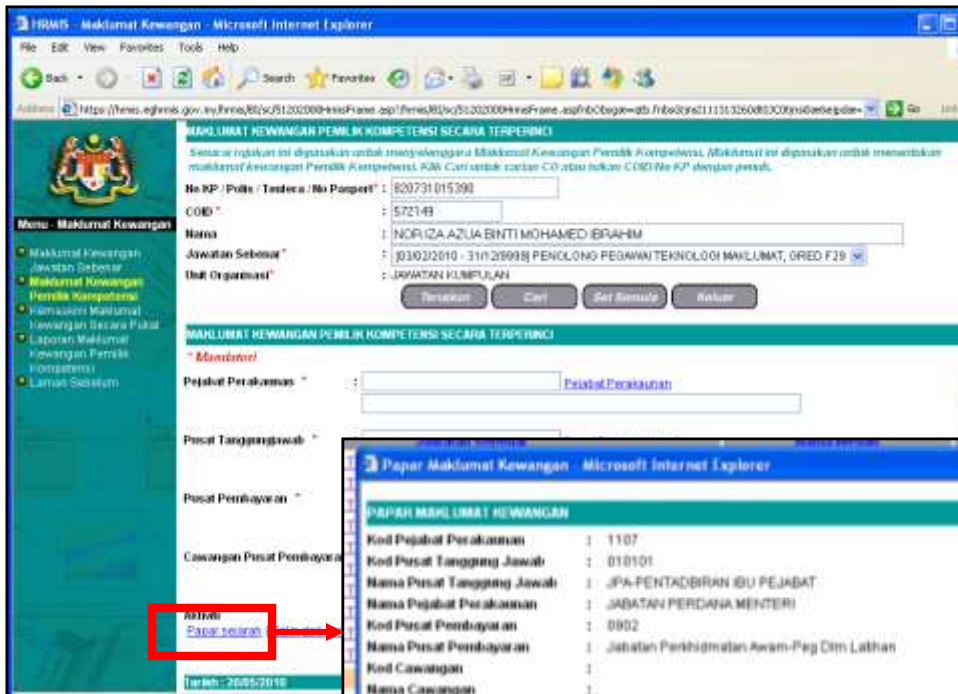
HRMIS - Maklumat Kewangan - Microsoft Internet Explorer

File Edit View Favorites Tools Help

Back Search Favorites

Address https://hrmis.eghrmis.gov.my/hrmis/80/sc/51202000HrmisFrame.asp?/hrmis/80/sc/51202000HrmisFrame.asp Go

Menu - Maklumat Kewangan

Maklumat Kewangan Jawatan Sebenar
Maklumat Kewangan Pemilik Kompetensi
Kemaskini Maklumat Kewangan Secara Pukal
Laporan Maklumat Kewangan Pemilik Kompetensi
Laman Sebelum

MAKLUMAT KEWANGAN PEMILIK KOMPETENSI SECARA TERPERINCI

Senarai rujukan ini digunakan untuk menyelenggara Maklumat Kewangan Pemilik Kompetensi. Maklumat ini digunakan untuk menentukan maklumat kewangan Pemilik Kompetensi. Klik Cari untuk carian CO atau taikan COID/No KP dengan penuh.

No KP / Polis / Tentera / No Pasport* : 820731015390
COID* : 572149
Nama : NOR IZA AZUA BINTI MOHAMED IBRAHIM
Jawatan Sebenar* : [03/02/2010 - 31/12/9999] PENOLONG PEGAWAI TEKNOLOGI MAKLUMAT, GRED F29
Unit Organisasi* : JAWATAN KUMPULAN

Teruskan Cari Set Semula Keluar

MAKLUMAT KEWANGAN PEMILIK KOMPETENSI SECARA TERPERINCI

* Mandatori

Pejabat Perakaunan * : Pejabat Perakaunan

Pusat Tanggungjawab *

Pusat Pembayaran *

Cawangan Pusat Pembayaran

Aktiviti
Papar sejarah

Tarikh : 20/05/2010

Papar Maklumat Kewangan - Microsoft Internet Explorer

PAPAR MAKLUMAT KEWANGAN

Kod Pejabat Perakaunan : 1107
Kod Pusat Tanggung Jawab : 010101
Nama Pusat Tanggung Jawab : JPA-PENTADBIRAN IBU PEJABAT
Nama Pejabat Perakaunan : JABATAN PERDANA MENTERI
Kod Pusat Pembayaran : 0902
Nama Pusat Pembayaran : Jabatan Perkhidmatan Awam-Peg Dim Latihan
Kod Cawangan :
Nama Cawangan :